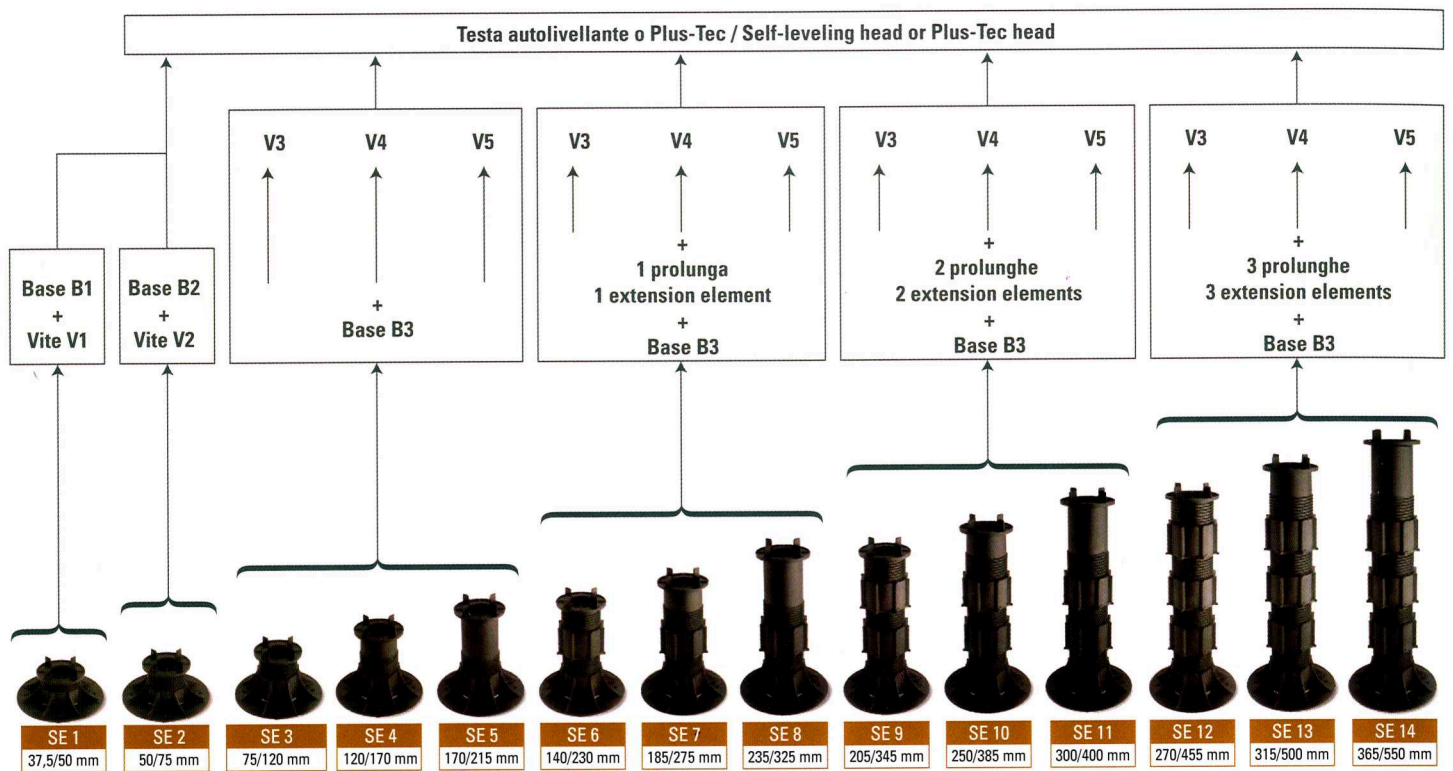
Testa autolivellante o Plus-Tec / Self-leveling head or Plus-Tec head

Base B1
+
Vite V1

Base B2
+
Vite V2

V3 V4 V5
+
Base B3

V3 V4 V5
+
1 prolunga
1 extension element
+
Base B3

V3 V4 V5
+
2 prolunghe
2 extension elements
+
Base B3

V3 V4 V5
+
3 prolunghe
3 extension elements
+
Base B3

SE 1
37,5/50 mm

SE 2
50/75 mm

SE 3
75/120 mm

SE 4
120/170 mm

SE 5
170/215 mm

SE 6
140/230 mm

SE 7
185/275 mm

SE 8
235/325 mm

SE 9
205/345 mm

SE 10
250/385 mm

SE 11
300/400 mm

SE 12
270/455 mm

SE 13
315/500 mm

SE 14
365/550 mm